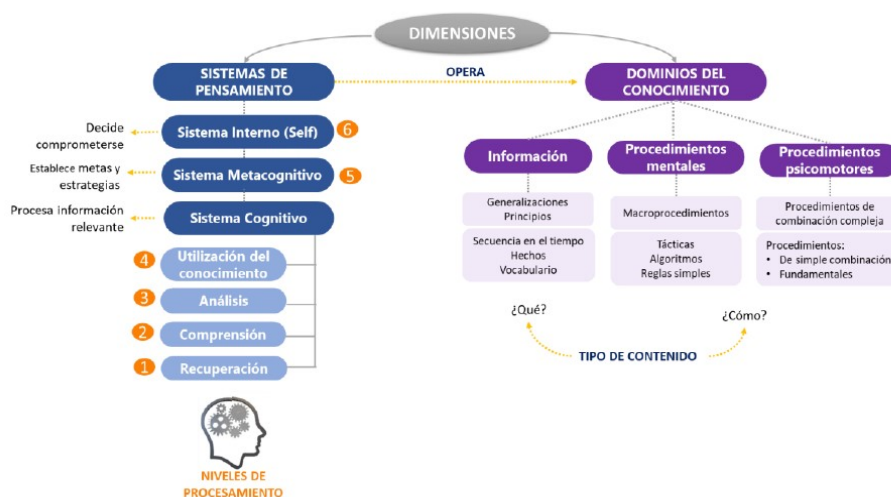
DIMENSIONES

SISTEMAS DE PENSAMIENTO

OPERA

DOMINIOS DEL CONOCIMIENTO

Decide comprometerse

Sistema Interno (Self) 6

Establece metas y estrategias

Sistema Metacognitivo 5

Procesa información relevante

Sistema Cognitivo

4 Utilización del conocimiento

3 Análisis

2 Comprensión

1 Recuperación

NIVELES DE PROCESAMIENTO

Información

Generalizaciones
Principios

Secuencia en el tiempo
Hechos
Vocabulario

Procedimientos mentales

Macroprocedimientos

Tácticas
Algoritmos
Reglas simples

Procedimientos psicomotores

Procedimientos de combinación compleja

Procedimientos:
• De simple combinación
• Fundamentales

¿Qué?

¿Cómo?

TIPO DE CONTENIDO